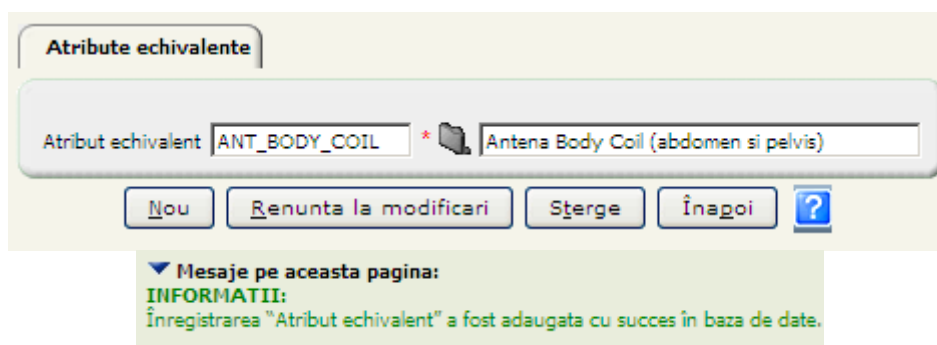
Atribute echivalente

Atribut echivalent ANT_BODY_COIL * Antena Body Coil (abdomen si pelvis)

Nou Renunta la modificari Sterge Înapoi ?

Mesaje pe aceasta pagina:
INFORMATII:
Înregistrarea "Atribut echivalent" a fost adaugata cu succes în baza de date.